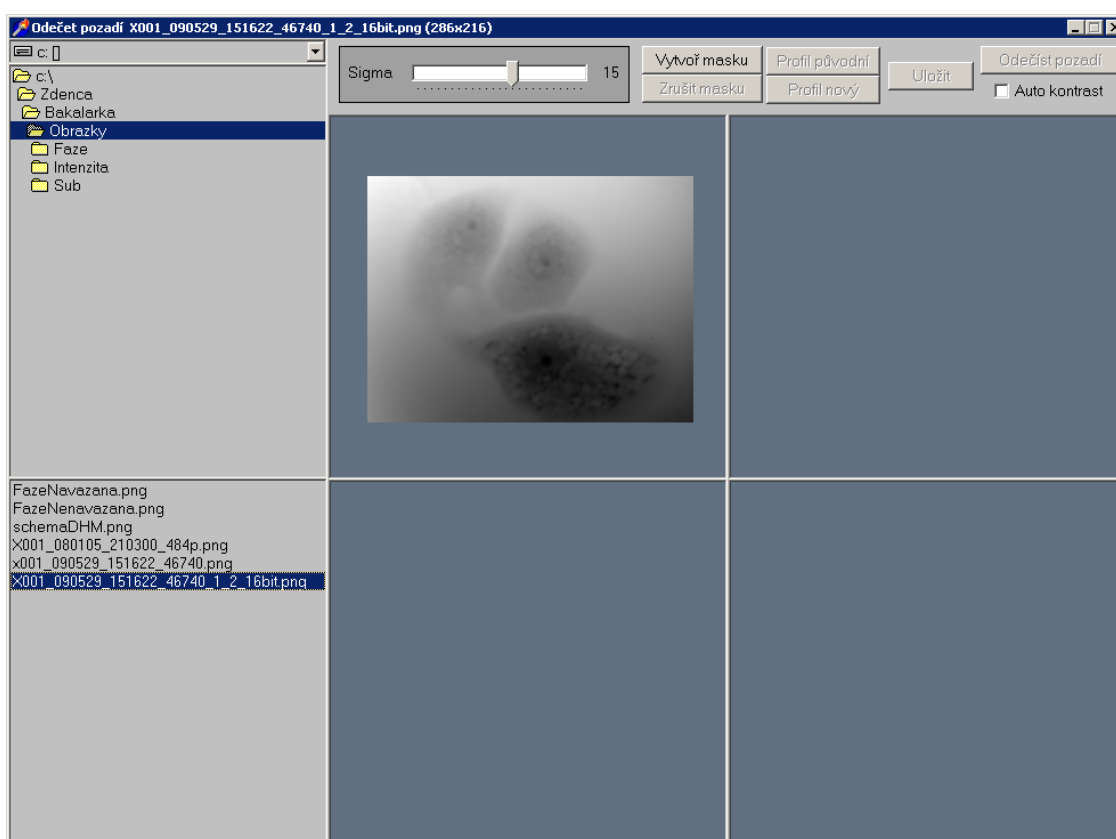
Odečet pozadí X001_090529_151622_46740_1_2_16bit.png (286x216)

c: []

c:\
Zdenca
Bakalarka
Obrazky
Faze
Intenzita
Sub

Sigma 15

Vytvoř masku
Zrušit masku
Profil původní
Profil nový
Uložit
Odečíst pozadí
Auto kontrast

FazeNavazana.png
FazeNenavazana.png
schemaDHM.png
X001_080105_210300_484p.png
x001_090529_151622_46740.png
X001_090529_151622_46740_1_2_16bit.png